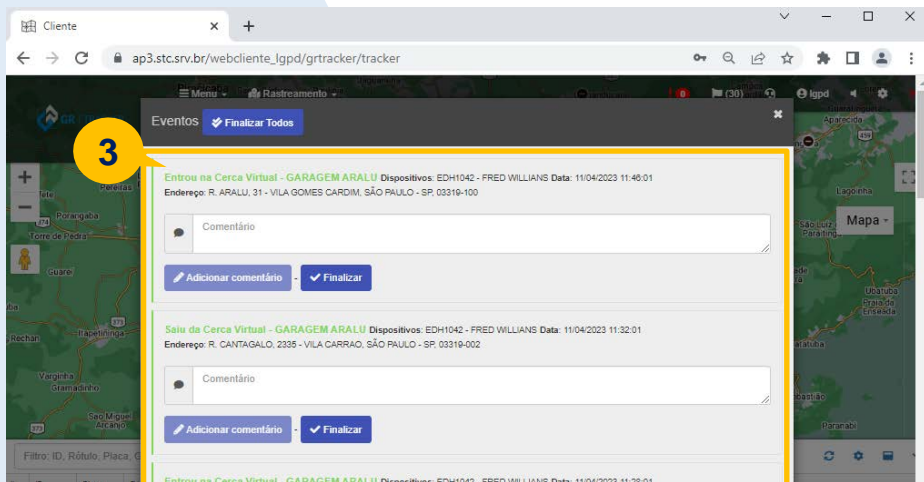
Cliente ×
+

ap3.stc.srv.br/webcliente_lgpd/grtracker/tracker

Menu Rastreamento (30) lgpd

Eventos Finalizar Todos ×

3

Entrou na Cerca Virtual - GARAGEM ARALU Dispositivos: EDH1042 - FRED WILLIANS Data: 11/04/2023 11:46:01
Endereço: R. ARALU, 31 - VILA GOMES CARDIM, SÃO PAULO - SP, 03319-100

Comentário

Adicionar comentário - Finalizar

Saiu da Cerca Virtual - GARAGEM ARALU Dispositivos: EDH1042 - FRED WILLIANS Data: 11/04/2023 11:32:01
Endereço: R. CANTAGALO, 2335 - VILA CARRAO, SÃO PAULO - SP, 03319-002

Comentário

Adicionar comentário - Finalizar

Entrou na Cerca Virtual - GARAGEM ARALU Dispositivos: EDH1042 - FRED WILLIANS Data: 11/04/2023 11:28:01

Mapa

Perelas
Porangaba
Torre de Pedra
Guareí
Itapetininga
Rechã
Varginha
Gramadinho
São Miguel Arcanjo
Aparecida
Lagoinha
São Luiz do Paraitinga
Ubatuba
Praia da Enseada
Paranabi
Filtro: ID, Rótulo, Placa, C